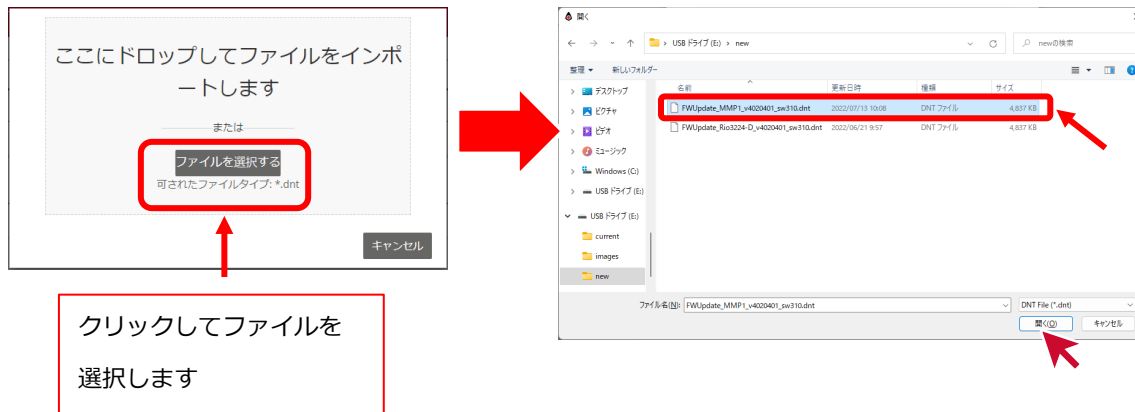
ここにドロップしてファイルをインポートします

または

ファイルを選択する

可されたファイルタイプ: *.dnt

キャンセル

クリックしてファイルを選択します

開く

USB ドライブ (E:) > new

newの検索

整理 ▾　新しいフォルダー

| 名前 | 更新日時 | 種類 | サイズ |
|---|---|---|---|
| FWUpdate_MMP1_v4020401_sw310.dnt | 2022/07/13 10:08 | DNT ファイル | 4,837 KB |
| FWUpdate_Rio3224-D_v4020401_sw310.dnt | 2022/06/21 9:57 | DNT ファイル | 4,837 KB |

デスクトップ
ピクチャ
ビデオ
ミュージック
Windows (C:)
USB ドライブ (E:)
USB ドライブ (E:)
current
images
new

ファイル名(N): FWUpdate_MMP1_v4020401_sw310.dnt

DNT File (*.dnt)

開く(O)　キャンセル